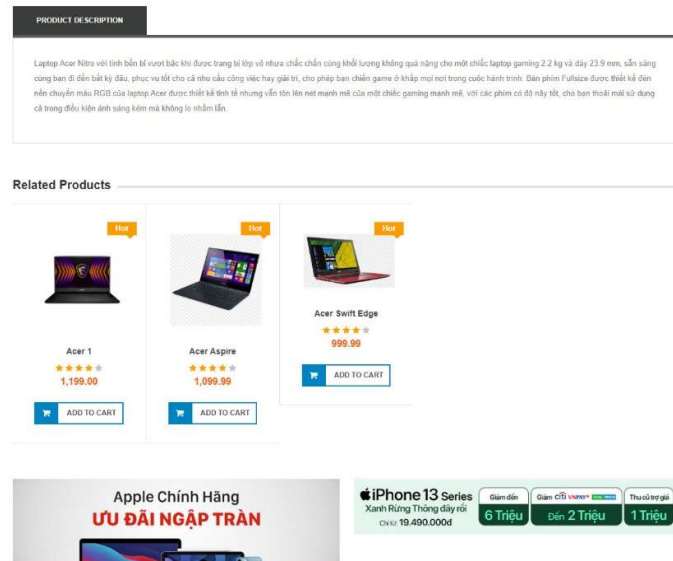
PRODUCT DESCRIPTION

Laptop Acer Nitro với tính bền bỉ vượt bậc khi được trang bị lớp vỏ nhựa chắc chắn cùng khối lượng không quá nặng cho một chiếc laptop gaming 2.2 kg và dày 23.9 mm, sẵn sàng cùng bạn đi đến bất kỳ đâu, phục vụ tốt cho cả nhu cầu công việc hay giải trí, cho phép bạn chiến game ở khắp mọi nơi trong cuộc hành trình. Bàn phím Fullsize được thiết kế đèn nền chuyển màu RGB của laptop Acer được thiết kế tinh tế nhưng vẫn tôn lên nét mạnh mẽ của một chiếc gaming mạnh mẽ, với các phím có độ nảy tốt, cho bạn thoải mái sử dụng cả trong điều kiện ánh sáng kém mà không lo nhầm lẫn.

Related Products

Hot
Acer 1
1,199.00
ADD TO CART

Hot
Acer Aspire
1,099.99
ADD TO CART

Hot
Acer Swift Edge
999.99
ADD TO CART

Apple Chính Hãng
ƯU ĐÃI NGẬP TRÀN

iPhone 13 Series
Xanh Rừng Thông đầy rồi
Chỉ từ 19.490.000đ
Giảm đến
6 Triệu
Giảm qua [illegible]
Đến 2 Triệu
Thu cũ trợ giá
1 Triệu